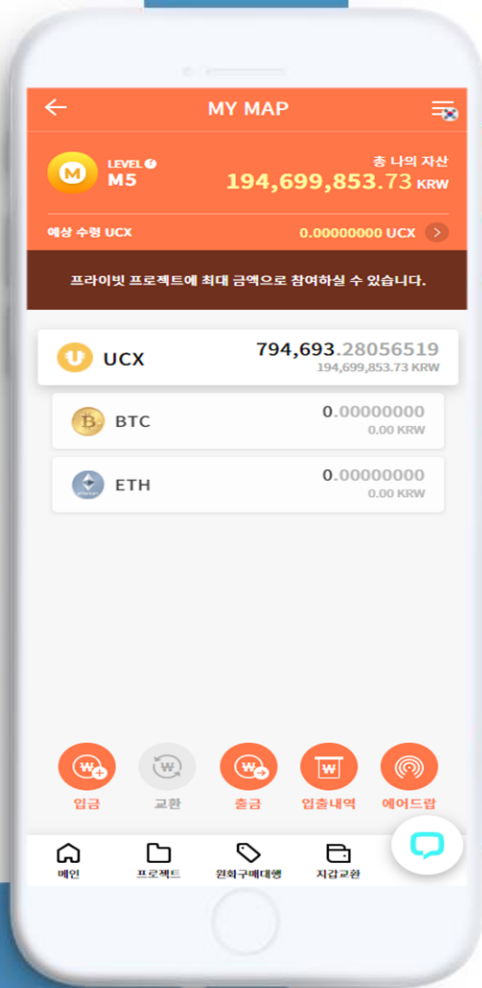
MY MAP

LEVEL
M5

총 나의 자산
194,699,853.73 KRW

예상 수령 UCX
0.00000000 UCX

프라이빗 프로젝트에 최대 금액으로 참여하실 수 있습니다.

UCX
794,693.28056519
194,699,853.73 KRW

BTC
0.00000000
0.00 KRW

ETH
0.00000000
0.00 KRW

입금
교환
출금
입출내역
에어드랍

메인
프로젝트
원화구매대행
지갑교환